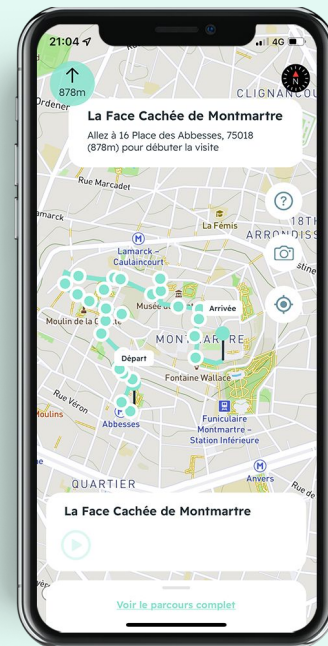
21:04
4G
878m
Ordener
CLIGNANCOU
N
La Face Cachée de Montmartre
Allez à 16 Place des Abbesses, 75018 (878m) pour débuter la visite
Rue Marcadet
?
La Fémis
18TH
ARRONDISS
Lamarck - Caulaincourt
Musée de M
Moulin de la Ga
Arrivée
MONTMARTRE
Départ
Fontaine Wallace
Rue Véron
Moulins
Abbesses
Funiculaire Montmartre - Station Inférieure
Anvers
QUARTIER
La Face Cachée de Montmartre
Voir le parcours complet